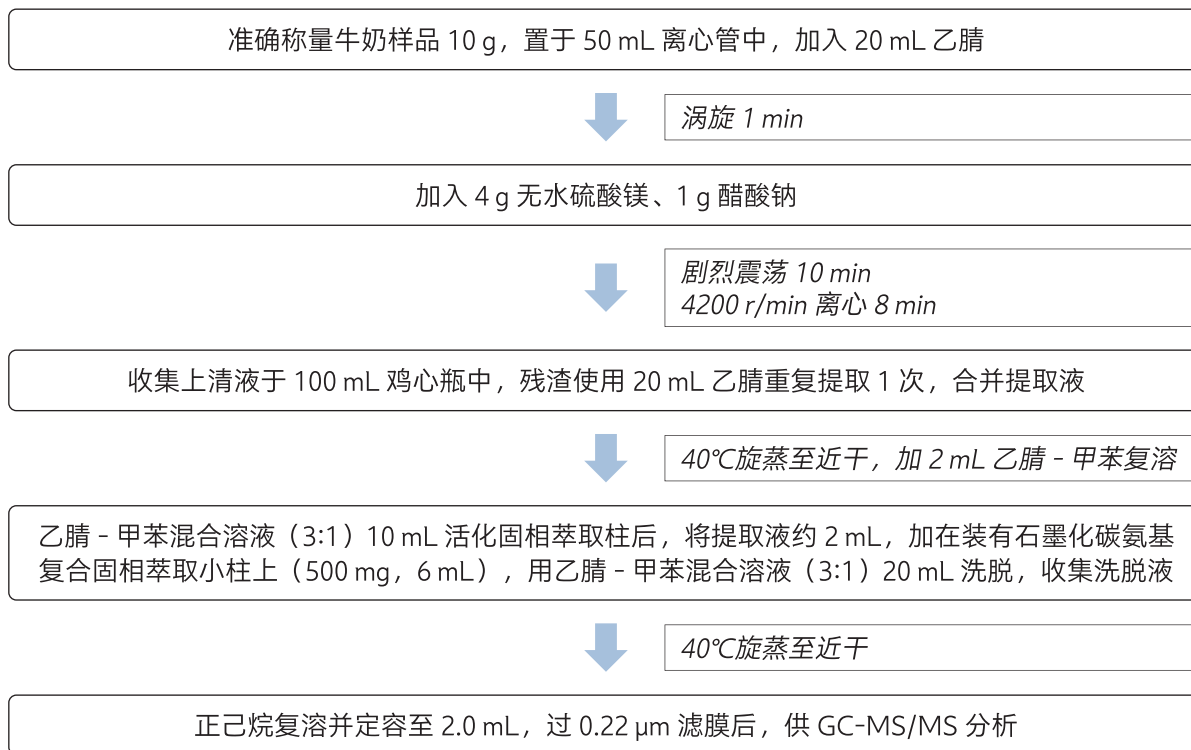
准确称量牛奶样品 10 g，置于 50 mL 离心管中，加入 20 mL 乙腈

涡旋 1 min

加入 4 g 无水硫酸镁、1 g 醋酸钠

剧烈震荡 10 min
4200 r/min 离心 8 min

收集上清液于 100 mL 鸡心瓶中，残渣使用 20 mL 乙腈重复提取 1 次，合并提取液

40℃旋蒸至近干，加 2 mL 乙腈 - 甲苯复溶

乙腈 - 甲苯混合溶液（3:1）10 mL 活化固相萃取柱后，将提取液约 2 mL，加在装有石墨化碳氨基复合固相萃取小柱上（500 mg，6 mL），用乙腈 - 甲苯混合溶液（3:1）20 mL 洗脱，收集洗脱液

40℃旋蒸至近干

正己烷复溶并定容至 2.0 mL，过 0.22 μm 滤膜后，供 GC-MS/MS 分析